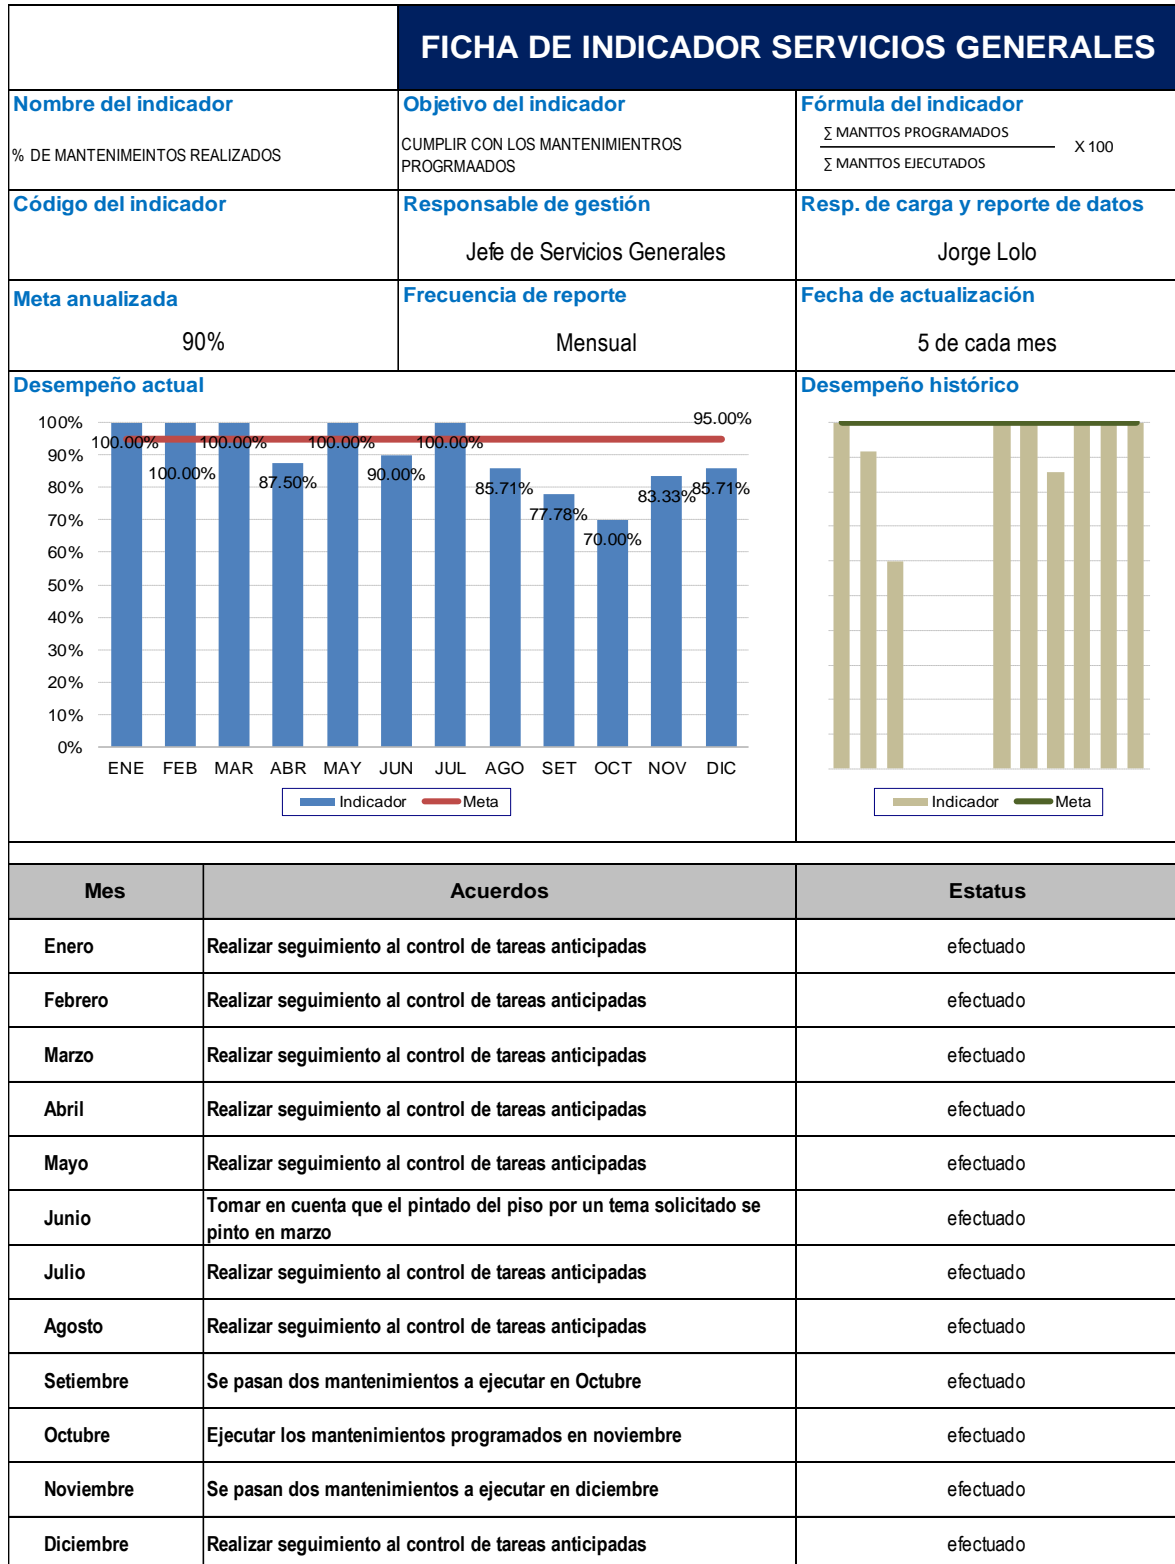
FICHA DE INDICADOR SERVICIOS GENERALES

Nombre del indicador

% DE MANTENIMEINTOS REALIZADOS

Objetivo del indicador

CUMPLIR CON LOS MANTENIMIENTROS PROGRMAADOS

Fórmula del indicador

$\frac{\sum \text{MANTTOS PROGRAMADOS}}{\sum \text{MANTTOS EJECUTADOS}} \times 100$

Código del indicador

Responsable de gestión

Jefe de Servicios Generales

Resp. de carga y reporte de datos

Jorge Lolo

Meta anualizada

90%

Frecuencia de reporte

Mensual

Fecha de actualización

5 de cada mes

Desempeño actual

100%
90%
80%
70%
60%
50%
40%
30%
20%
10%
0%

95.00%
100.00% 100.00% 100.00% 87.50% 100.00% 90.00% 100.00% 85.71% 77.78% 70.00% 83.33% 85.71%

ENE FEB MAR ABR MAY JUN JUL AGO SET OCT NOV DIC

Indicador Meta

Desempeño histórico

Indicador Meta

| Mes | Acuerdos | Estatus |
|---|---|---|
| Enero | Realizar seguimiento al control de tareas anticipadas | efectuado |
| Febrero | Realizar seguimiento al control de tareas anticipadas | efectuado |
| Marzo | Realizar seguimiento al control de tareas anticipadas | efectuado |
| Abril | Realizar seguimiento al control de tareas anticipadas | efectuado |
| Mayo | Realizar seguimiento al control de tareas anticipadas | efectuado |
| Junio | Tomar en cuenta que el pintado del piso por un tema solicitado se pinto en marzo | efectuado |
| Julio | Realizar seguimiento al control de tareas anticipadas | efectuado |
| Agosto | Realizar seguimiento al control de tareas anticipadas | efectuado |
| Setiembre | Se pasan dos mantenimientos a ejecutar en Octubre | efectuado |
| Octubre | Ejecutar los mantenimientos programados en noviembre | efectuado |
| Noviembre | Se pasan dos mantenimientos a ejecutar en diciembre | efectuado |
| Diciembre | Realizar seguimiento al control de tareas anticipadas | efectuado |